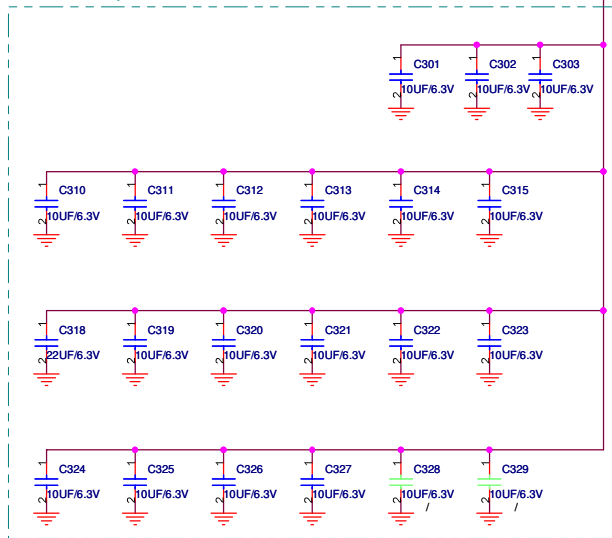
1
C301
2
10UF/6.3V

1
C302
2
10UF/6.3V

1
C303
2
10UF/6.3V

1
C310
2
10UF/6.3V

1
C311
2
10UF/6.3V

1
C312
2
10UF/6.3V

1
C313
2
10UF/6.3V

1
C314
2
10UF/6.3V

1
C315
2
10UF/6.3V

1
C318
2
22UF/6.3V

1
C319
2
10UF/6.3V

1
C320
2
10UF/6.3V

1
C321
2
10UF/6.3V

1
C322
2
10UF/6.3V

1
C323
2
10UF/6.3V

1
C324
2
10UF/6.3V

1
C325
2
10UF/6.3V

1
C326
2
10UF/6.3V

1
C327
2
10UF/6.3V

1
C328
2
10UF/6.3V
/

1
C329
2
10UF/6.3V
/